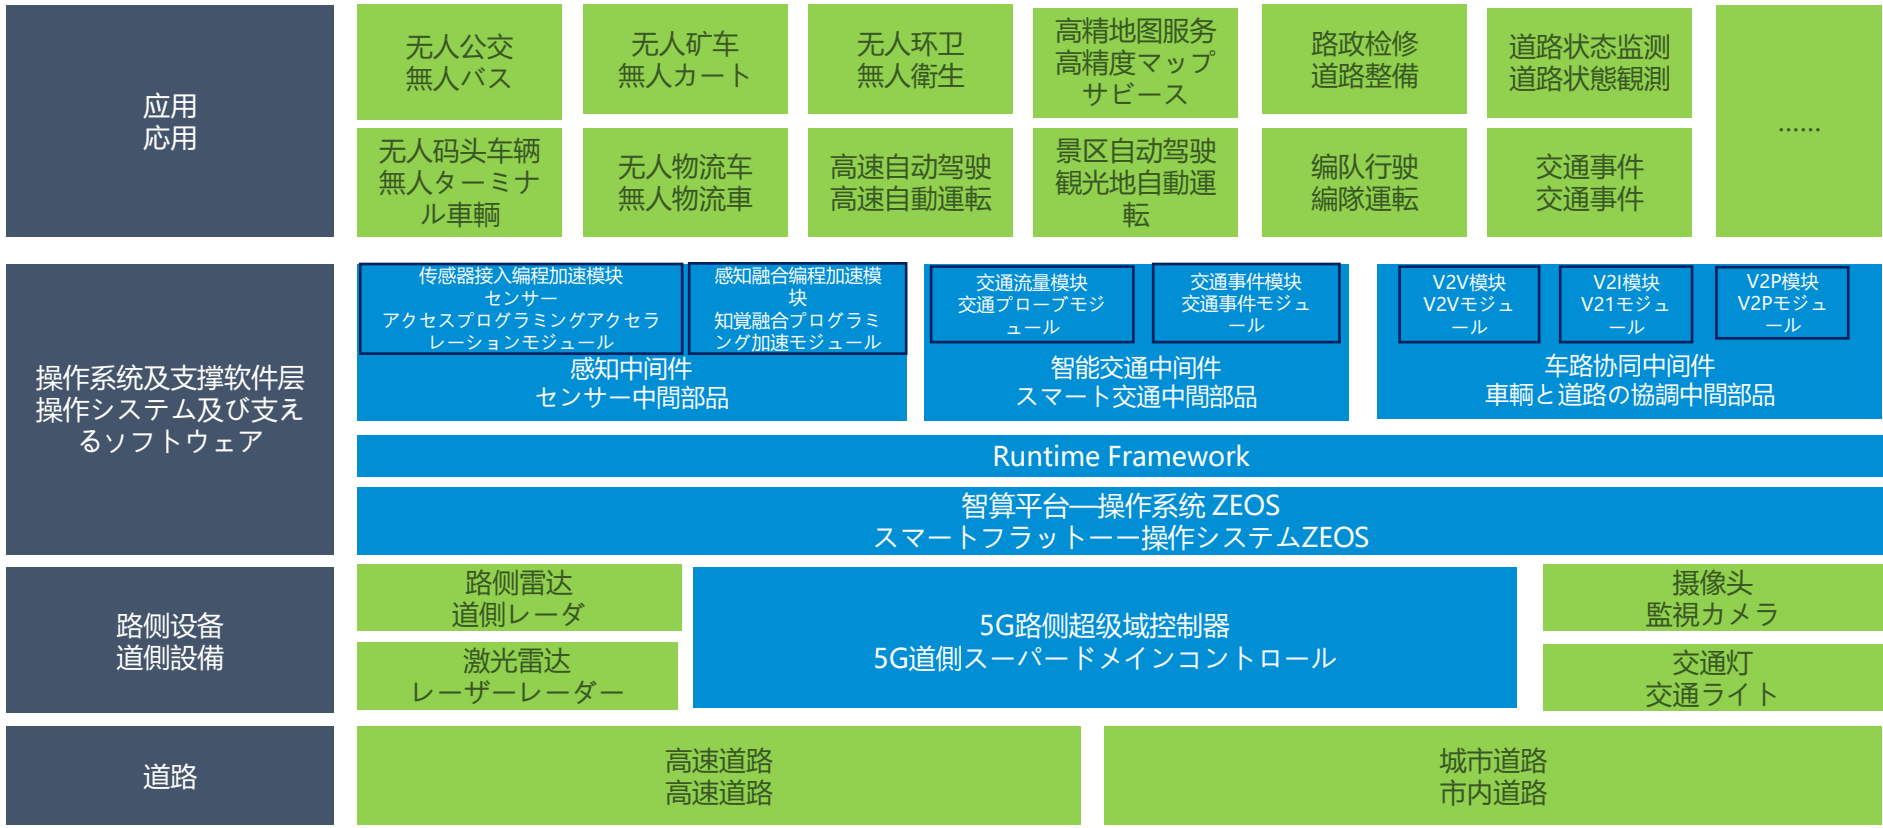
应用
応用

无人公交
無人バス

无人矿车
無人カート

无人环卫
無人衛生

高精地图服务
高精度マップサービス

路政检修
道路整備

道路状态监测
道路状態観測

……

无人码头车辆
無人ターミナル車輌

无人物流车
無人物流車

高速自动驾驶
高速自動運転

景区自动驾驶
観光地自動運転

编队行驶
編隊運転

交通事件
交通事件

操作系统及支撑软件层
操作システム及び支えるソフトウェア

传感器接入编程加速模块
センサーアクセスプログラミングアクセラレーションモジュール

感知融合编程加速模块
知覚融合プログラミング加速モジュール

感知中间件
センサー中間部品

交通流量模块
交通プローブモジュール

交通事件模块
交通事件モジュール

智能交通中间件
スマート交通中間部品

V2V模块
V2Vモジュール

V2I模块
V21モジュール

V2P模块
V2Pモジュール

车路协同中间件
車輛と道路の協調中間部品

Runtime Framework

智算平台—操作系统 ZEOS
スマートフラットー一操作システムZEOS

路侧设备
道側設備

路侧雷达
道側レーダ

激光雷达
レーザーレーダー

5G路侧超级域控制器
5G道側スーパードメインコントロール

摄像头
監視カメラ

交通灯
交通ライト

道路

高速道路
高速道路

城市道路
市内道路